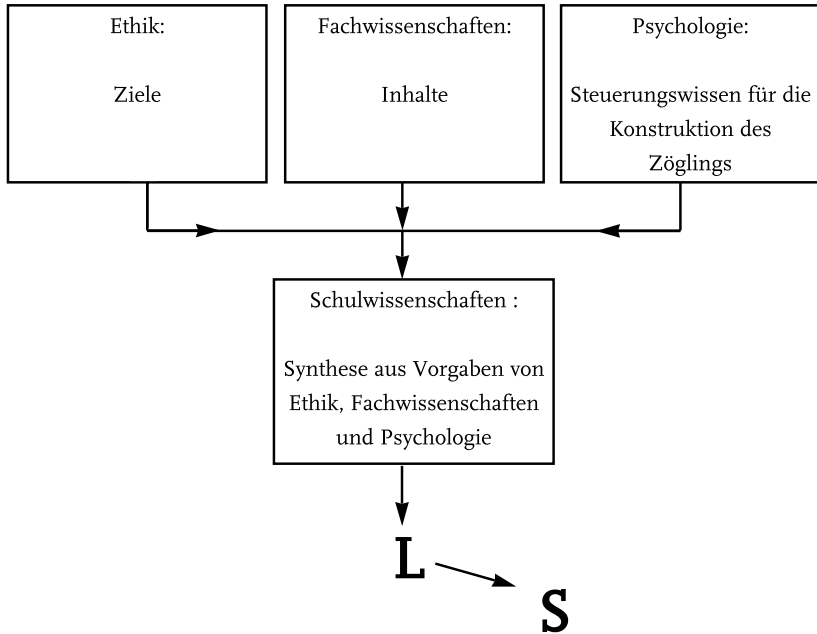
Ethik:

Ziele

Fachwissenschaften:

Inhalte

Psychologie:

Steuerungswissen für die Konstruktion des Zöglings

Schulwissenschaften :

Synthese aus Vorgaben von Ethik, Fachwissenschaften und Psychologie

L

S